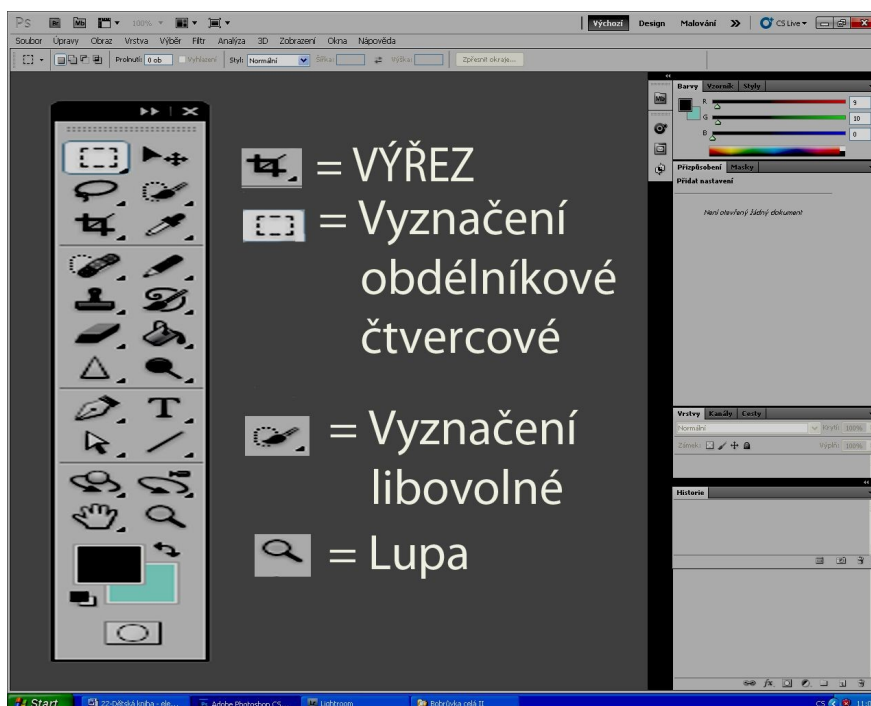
Ps Mb 100% Výchozí Design Malování » CS Live

Soubor Upravy Obraz Vrstva Výběr Filtr Analýza 3D Zobrazení Okna Nápověda

Prolnutí: 0 ob Vyhlazení Styl: Normální Šířka: Výška: Zpřesnit okraje...

= VÝŘEZ

= Vyznačení obdélníkové čtvercové

= Vyznačení libovolné

= Lupa

Barvy Vzorník Styly

R 9
G 10
B 0

Přizpůsobení Masky

Přidat nastavení

Není otevřený žádný dokument

Vrstvy Kanály Cesty

Normální Krytí: 100%

Zámek: Výplň: 100%

Historie

Start 22-Dětská kniha - ele... Adobe Photoshop CS... Lightroom Bobrůvka celá II CS